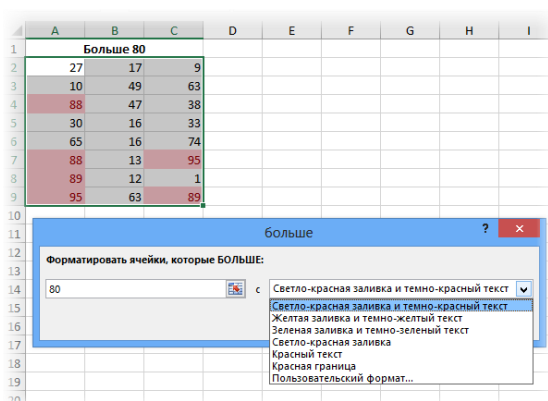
| | A | B | C | D | E | F | G | H | I |
|---|---|---|---|---|---|---|---|---|---|
| 1 | Больше 80 | | | | | | | | |
| 2 | 27 | 17 | 9 | | | | | | |
| 3 | 10 | 49 | 63 | | | | | | |
| 4 | 88 | 47 | 38 | | | | | | |
| 5 | 30 | 16 | 33 | | | | | | |
| 6 | 65 | 16 | 74 | | | | | | |
| 7 | 88 | 13 | 95 | | | | | | |
| 8 | 89 | 12 | 1 | | | | | | |
| 9 | 95 | 63 | 89 | | | | | | |
| 10 | | | | | | | | | |
| 11 | | | | | | | | | |
| 12 | | | | | | | | | |
| 13 | | | | | | | | | |
| 14 | | | | | | | | | |
| 15 | | | | | | | | | |
| 16 | | | | | | | | | |
| 17 | | | | | | | | | |
| 18 | | | | | | | | | |
| 19 | | | | | | | | | |

больше

?

Форматировать ячейки, которые БОЛЬШЕ:

80

с

Светло-красная заливка и темно-красный текст

Светло-красная заливка и темно-красный текст
Желтая заливка и темно-желтый текст
Зеленая заливка и темно-зеленый текст
Светло-красная заливка
Красный текст
Красная граница
Пользовательский формат...